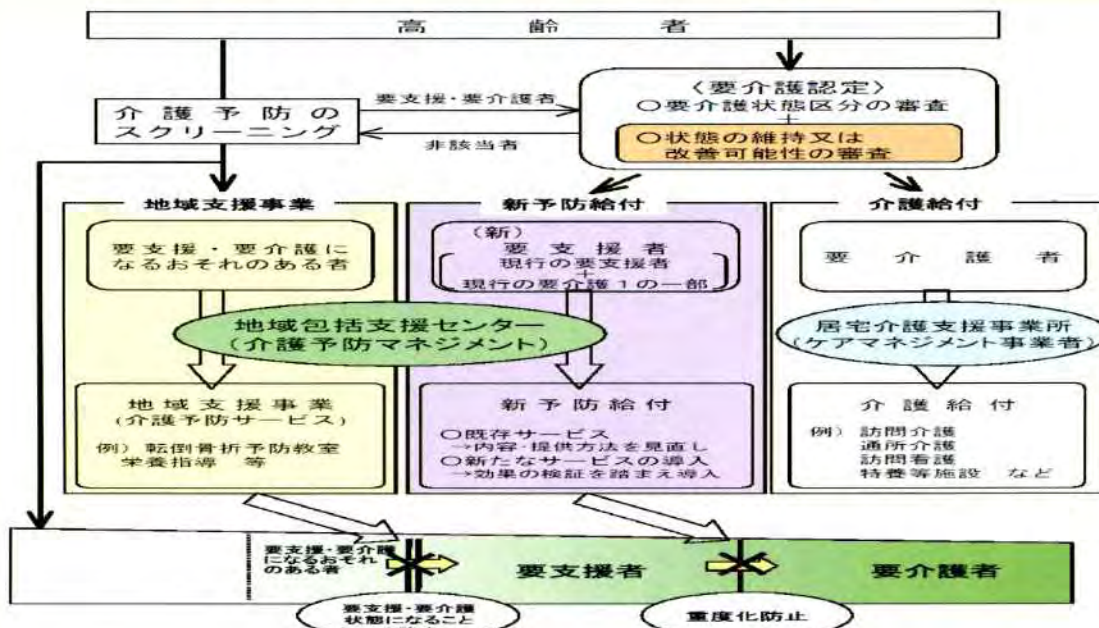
高　　齢　　者

介護予防のスクリーニング

要支援・要介護者

非該当者

〈要介護認定〉
○要介護状態区分の審査
＋
○状態の維持又は改善可能性の審査

地域支援事業

新予防給付

介護給付

要支援・要介護になるおそれのある者

（新）
要支援者
現行の要支援者
＋
現行の要介護１の一部

要　介　護　者

地域包括支援センター
（介護予防マネジメント）

居宅介護支援事業所
（ケアマネジメント事業者）

地域支援事業
（介護予防サービス）
例）転倒骨折予防教室
栄養指導　等

新予防給付
○既存サービス
→内容・提供方法を見直し
○新たなサービスの導入
→効果の検証を踏まえ導入

介護給付
例）訪問介護
通所介護
訪問看護
特養等施設　など

要支援・要介護になるおそれのある者

要支援者

要介護者

要支援・要介護状態になること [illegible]

重度化防止